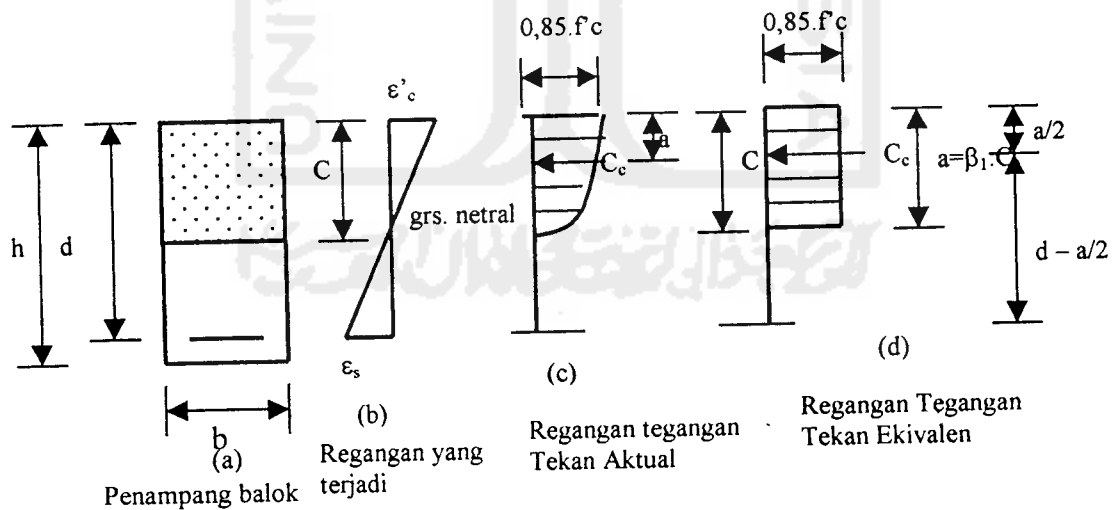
0,85.f'c

0,85.f'c

$\varepsilon'_c$

h d

C

grs. netral

a

$C_c$

C

$C_c$

a/2

$a=\beta_1.C$

d – a/2

$\varepsilon_s$

b

(a)

Penampang balok

(b)

Regangan yang terjadi

(c)

Regangan tegangan Tekan Aktual

(d)

Regangan Tegangan Tekan Ekivalen